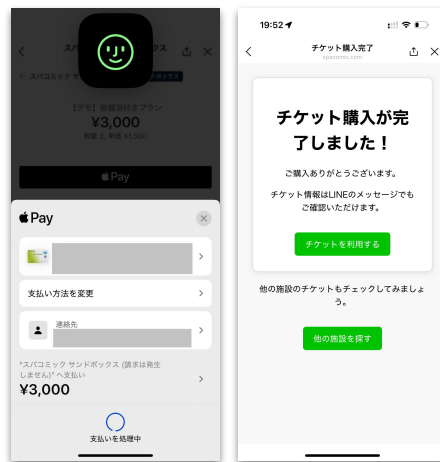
スパコミック サンドボックス
スパコミック サンドボックス
【デモ】前払い付きプラン
¥3,000
Pay

Pay

支払い方法を変更

連絡先

"スパコミック サンドボックス (請求は発生しません)" へ支払い
¥3,000

支払いを処理中

19:52

チケット購入完了
spacomic.com

チケット購入が完了しました！

ご購入ありがとうございます。

チケット情報はLINEのメッセージでもご確認いただけます。

チケットを利用する

他の施設のチケットもチェックしてみましょう。

他の施設を探す